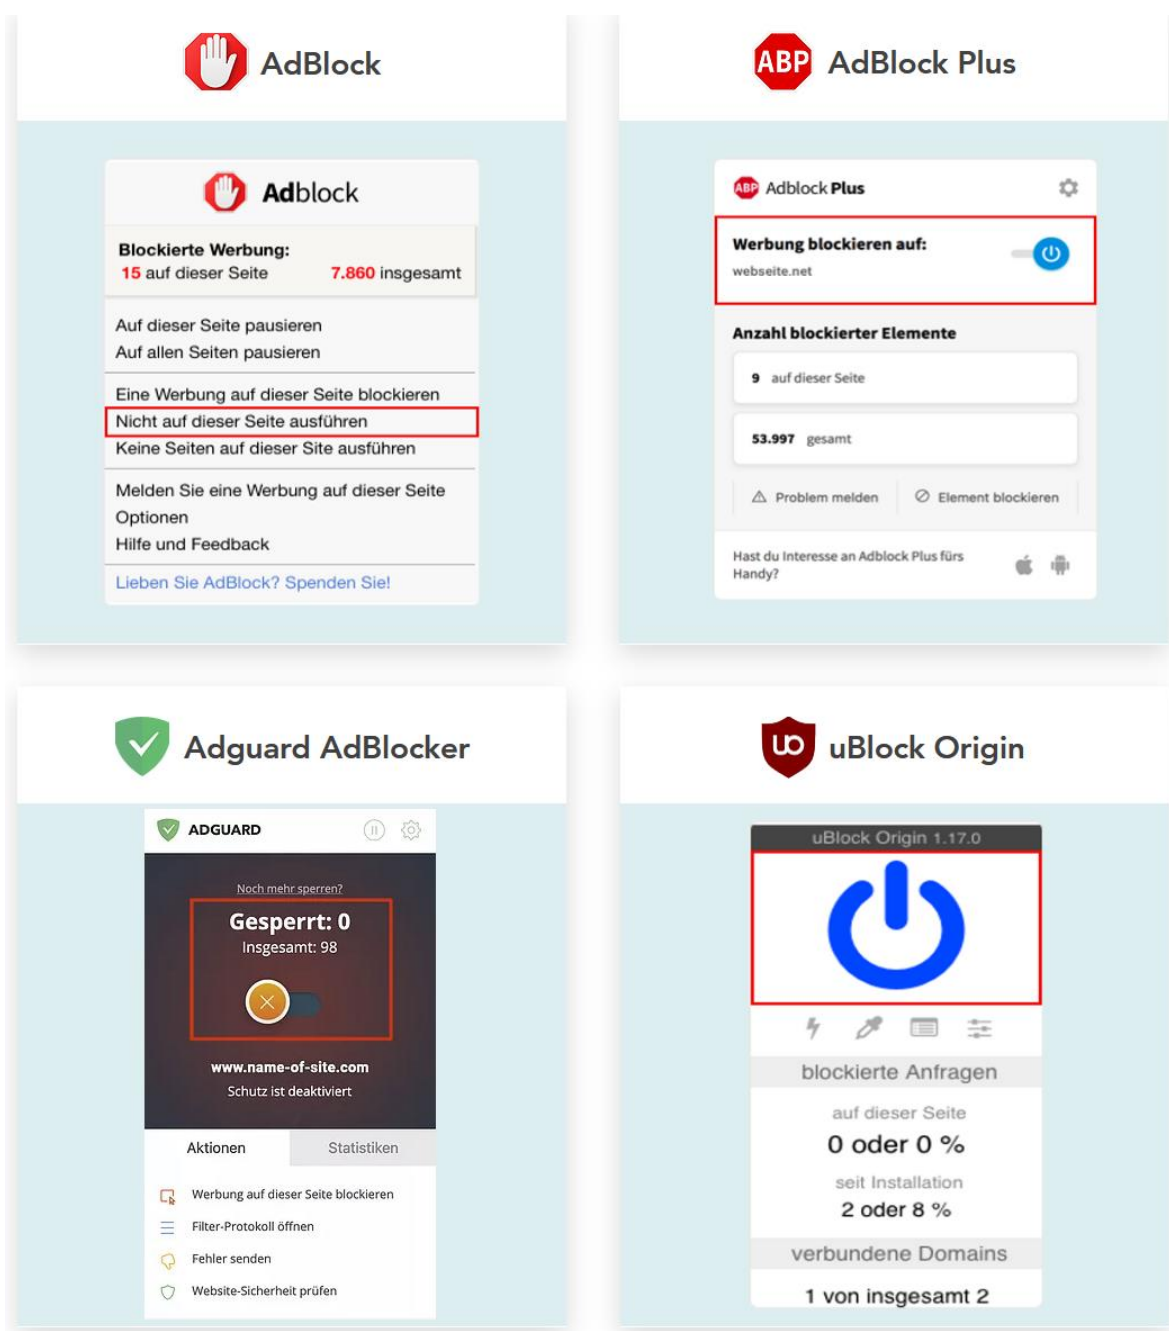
AdBlock

Adblock

Blockierte Werbung:
15 auf dieser Seite 7.860 insgesamt

Auf dieser Seite pausieren
Auf allen Seiten pausieren

Eine Werbung auf dieser Seite blockieren
Nicht auf dieser Seite ausführen
Keine Seiten auf dieser Site ausführen

Melden Sie eine Werbung auf dieser Seite
Optionen
Hilfe und Feedback

Lieben Sie AdBlock? Spenden Sie!

ABP AdBlock Plus

ABP Adblock Plus

Werbung blockieren auf:
webseite.net

Anzahl blockierter Elemente

9 auf dieser Seite

53.997 gesamt

Problem melden
Element blockieren

Hast du Interesse an Adblock Plus fürs Handy?

Adguard AdBlocker

ADGUARD

Noch mehr sperren?

Gesperrt: 0
Insgesamt: 98

www.name-of-site.com
Schutz ist deaktiviert

Aktionen
Statistiken

Werbung auf dieser Seite blockieren
Filter-Protokoll öffnen
Fehler senden
Website-Sicherheit prüfen

uBlock Origin

uBlock Origin 1.17.0

blockierte Anfragen
auf dieser Seite
0 oder 0 %
seit Installation
2 oder 8 %
verbundene Domains
1 von insgesamt 2